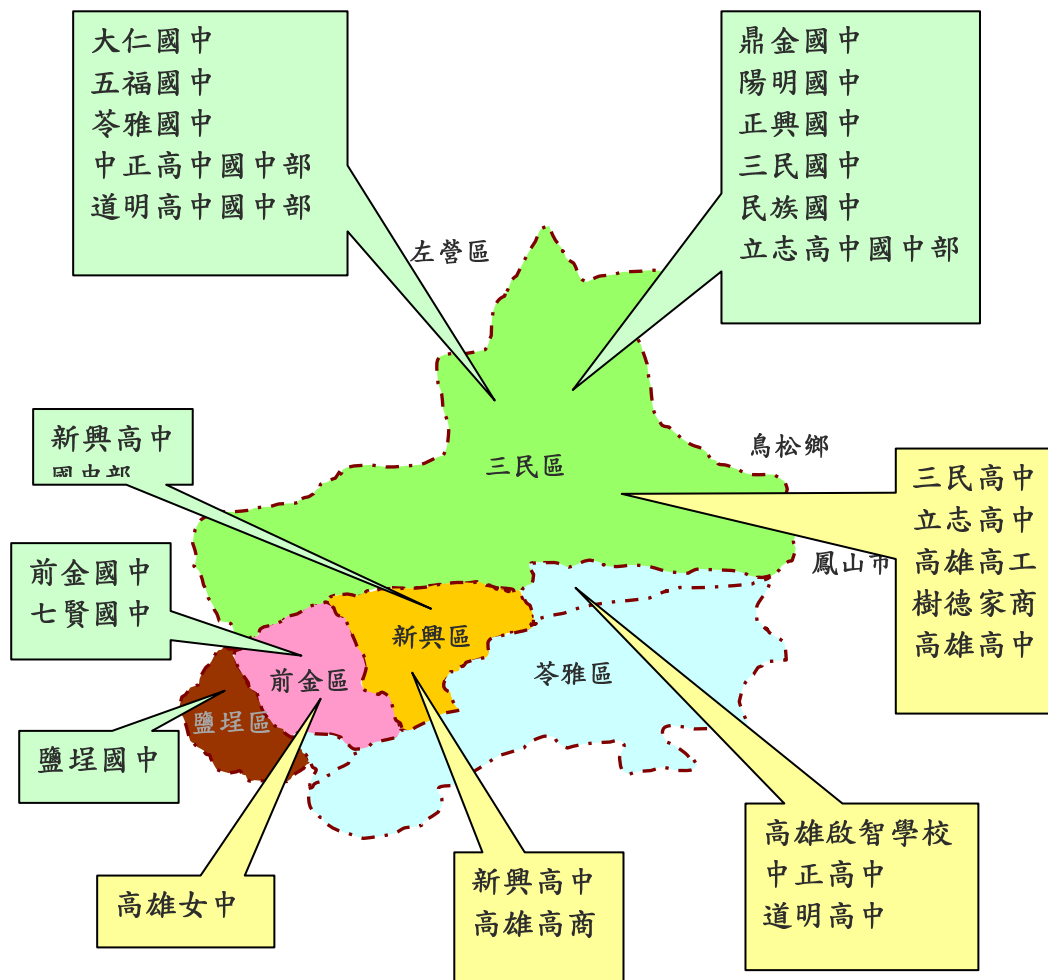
大仁國中
五福國中
苓雅國中
中正高中國中部
道明高中國中部

鼎金國中
陽明國中
正興國中
三民國中
民族國中
立志高中國中部

左營區

新興高中
國中部

鳥松鄉

三民區

三民高中
立志高中
高雄高工
樹德家商
高雄高中

前金國中
七賢國中

鳳山市

新興區

前金區

苓雅區

鹽埕區

鹽埕國中

高雄啟智學校
中正高中
道明高中

高雄女中

新興高中
高雄高商